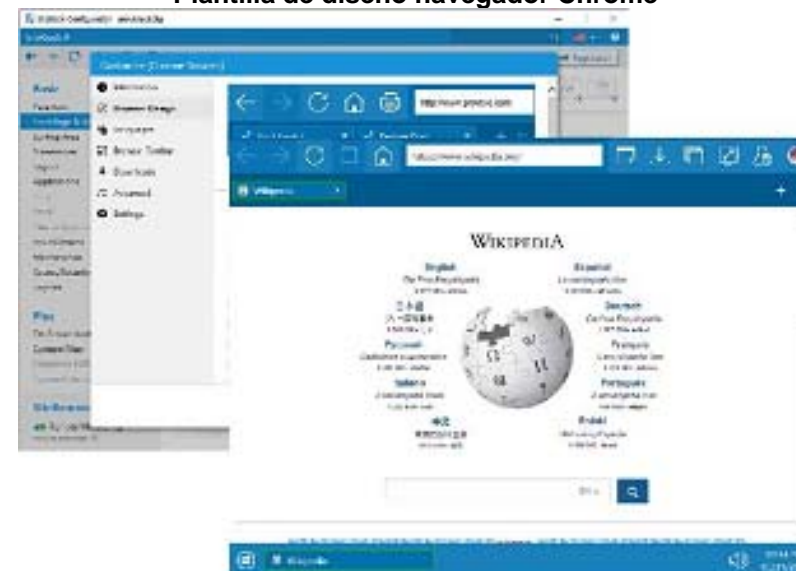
Plantilla de diseño navegador Chrome

Wikipedia

http://www.preview.com

http://www.wikipedia.org

WIKIPEDIA

English

Español

Deutsch

Русский

Français

Italiano

Português

中文

Polski

Wikipedia